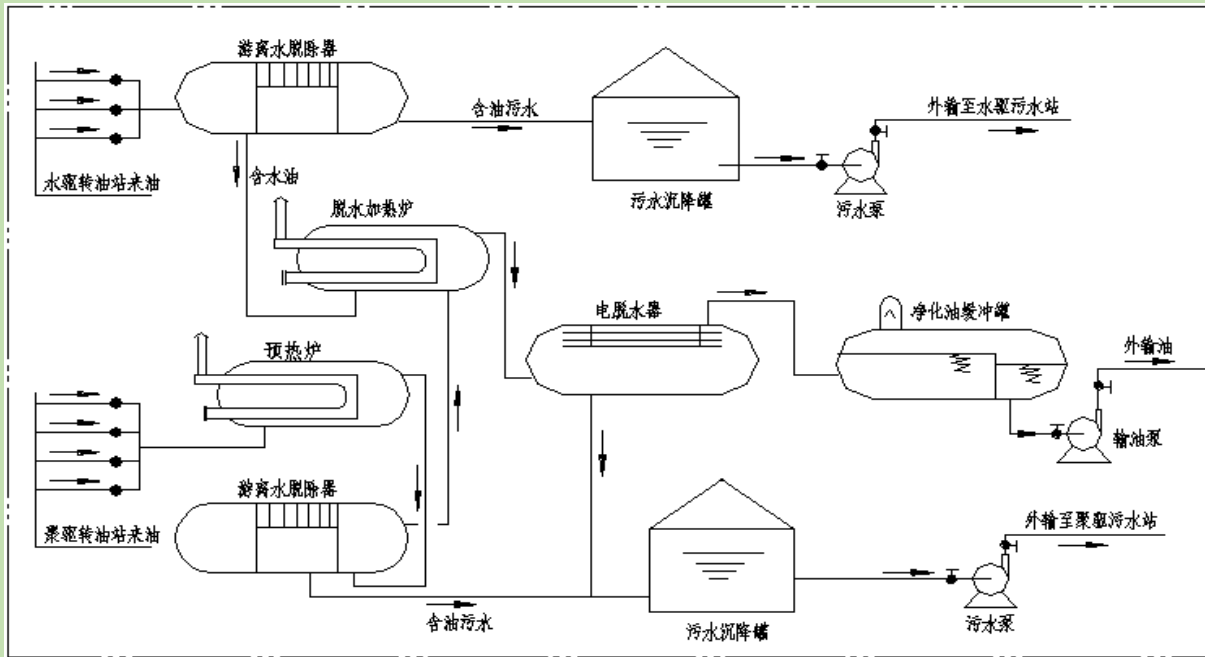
游离水脱除器
含油污水
外输至水驱污水站
水驱转油站来油
含水油
污水沉降罐
污水泵
脱水加热炉
电脱水器
净化油缓冲罐
预热炉
外输油
输油泵
游离水脱除器
外输至聚驱污水站
聚驱转油站来油
含油污水
污水沉降罐
污水泵